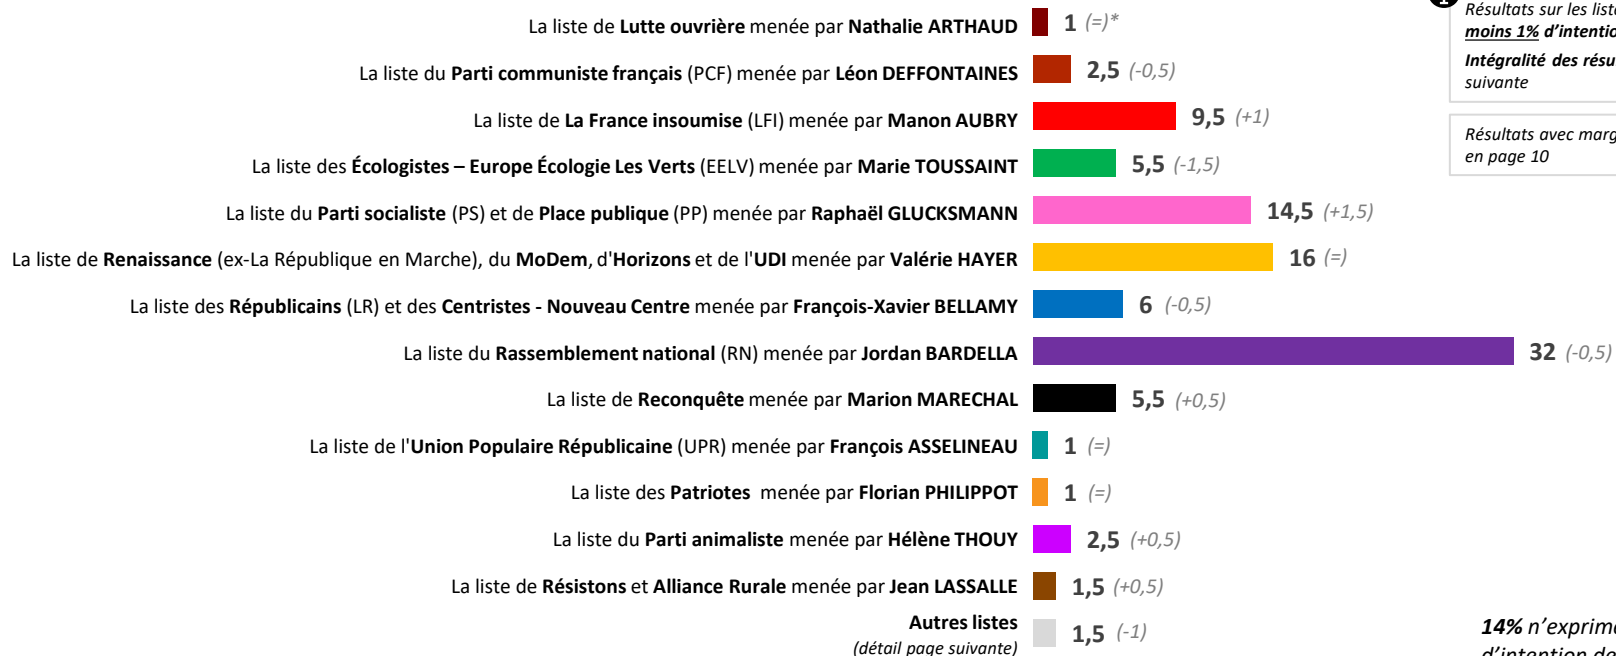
La liste de **Lutte ouvrière** menée par **Nathalie ARTHAUD** 1 (=)*

La liste du **Parti communiste français** (PCF) menée par **Léon DEFFONTAINES** 2,5 (-0,5)

La liste de **La France insoumise** (LFI) menée par **Manon AUBRY** 9,5 (+1)

La liste des **Écologistes – Europe Écologie Les Verts** (EELV) menée par **Marie TOUSSAINT** 5,5 (-1,5)

La liste du **Parti socialiste** (PS) et de **Place publique** (PP) menée par **Raphaël GLUCKSMANN** 14,5 (+1,5)

La liste de **Renaissance** (ex-La République en Marche), du **MoDem**, d'**Horizons** et de l'**UDI** menée par **Valérie HAYER** 16 (=)

La liste des **Républicains** (LR) et des **Centristes - Nouveau Centre** menée par **François-Xavier BELLAMY** 6 (-0,5)

La liste du **Rassemblement national** (RN) menée par **Jordan BARDELLA** 32 (-0,5)

La liste de **Reconquête** menée par **Marion MARECHAL** 5,5 (+0,5)

La liste de l'**Union Populaire Républicaine** (UPR) menée par **François ASSELINEAU** 1 (=)

La liste des **Patriotes** menée par **Florian PHILIPPOT** 1 (=)

La liste du **Parti animaliste** menée par **Hélène THOUY** 2,5 (+0,5)

La liste de **Résistons** et **Alliance Rurale** menée par **Jean LASSALLE** 1,5 (+0,5)

**Autres listes** (détail page suivante) 1,5 (-1)

Résultats sur les liste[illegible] moins 1% d'intentio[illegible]

Intégralité des résu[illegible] suivante

Résultats avec marg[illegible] en page 10

14% n'exprime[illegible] d'intention de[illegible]